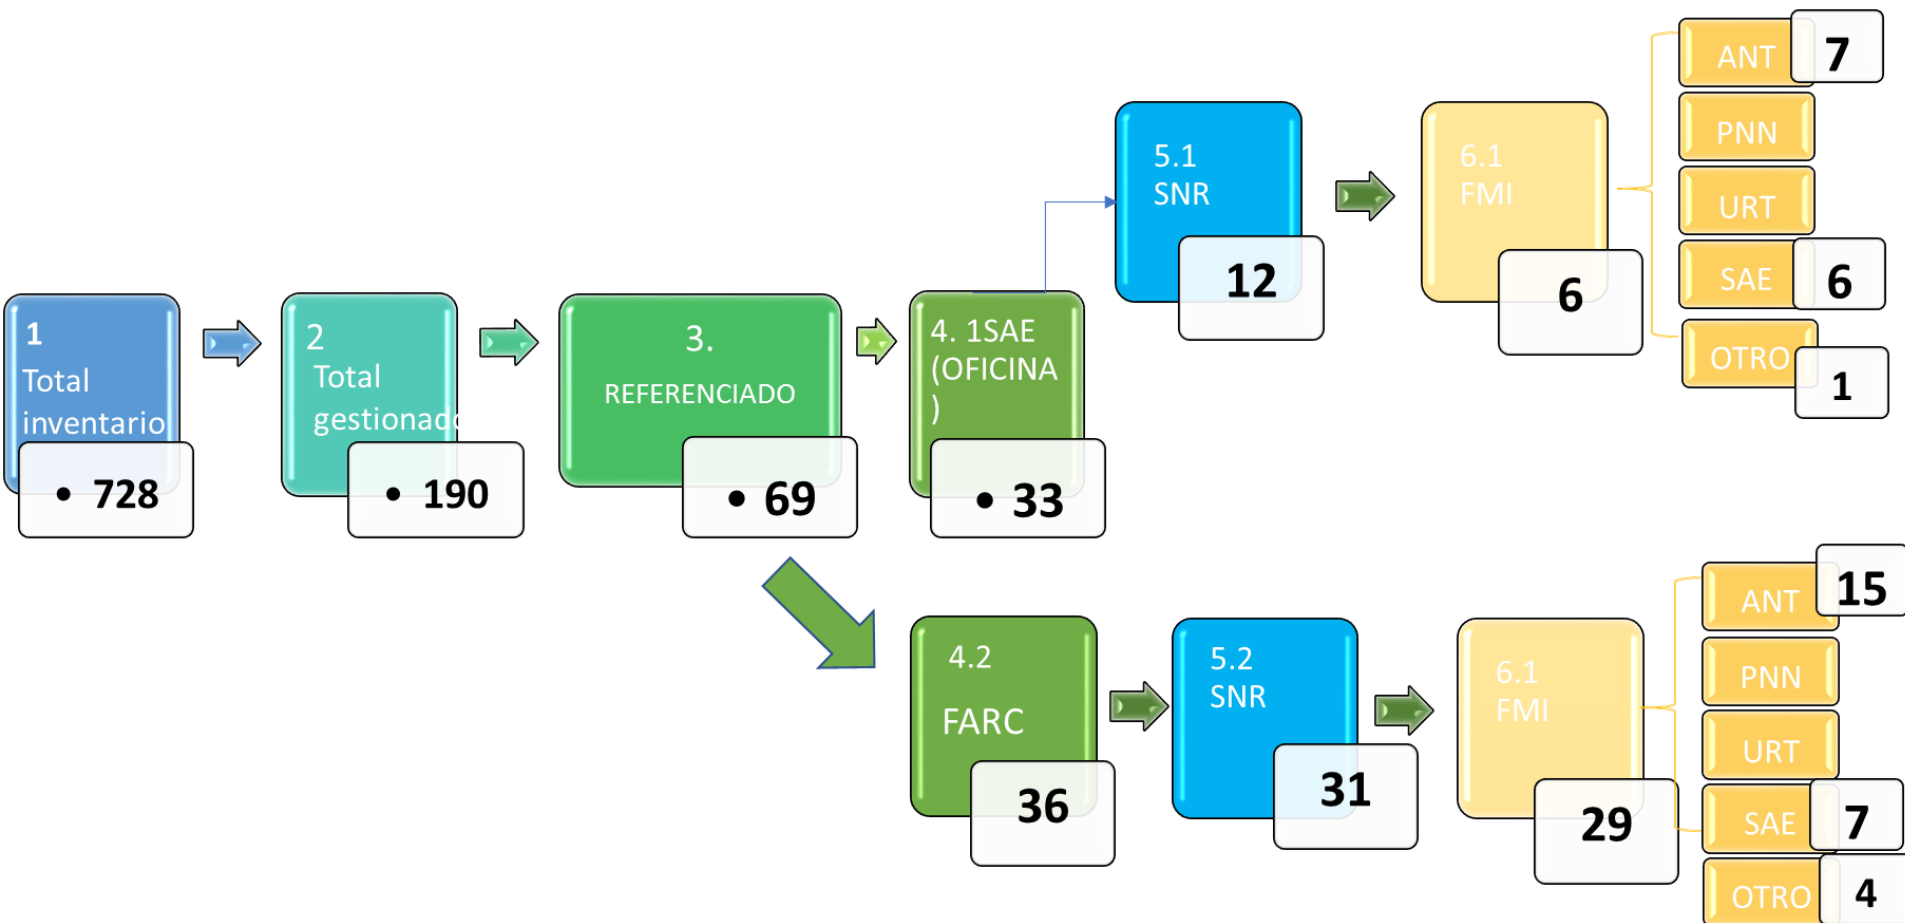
1
Total
inventario

• 728

2
Total
gestionad

• 190

3.
REFERENCIADO

• 69

4. 1SAE
(OFICINA
)

• 33

5.1
SNR

12

6.1
FMI

6

ANT
7

PNN

URT

SAE
6

OTRO
1

4.2
FARC

36

5.2
SNR

31

6.1
FMI

29

ANT
15

PNN

URT

SAE
7

OTRO
4